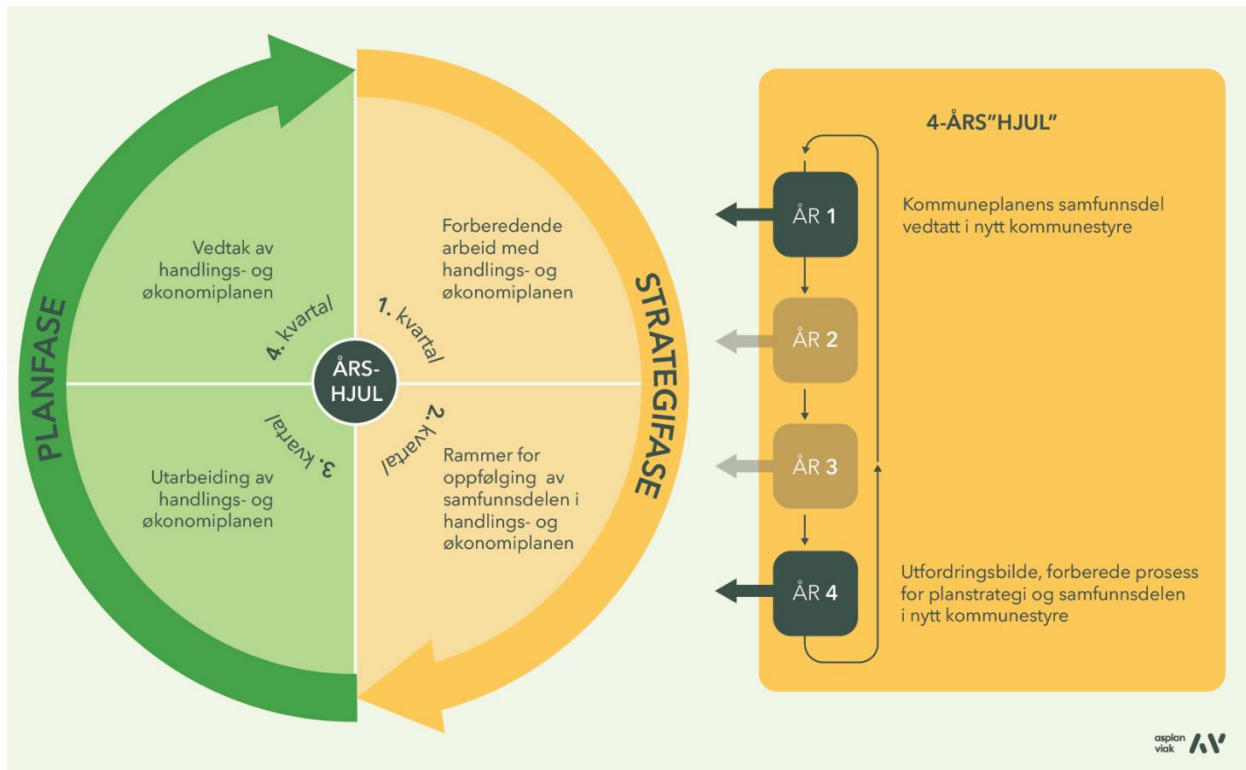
PLANFASE

STRATEGIFASE

Vedtak av handlings- og økonomiplanen

4. kvartal

Forberedende arbeid med handlings- og økonomiplanen

1. kvartal

ÅRS-HJUL

3. kvartal

Utarbeiding av handlings- og økonomiplanen

2. kvartal

Rammer for oppfølging av samfunnsdelen i handlings- og økonomiplanen

4-ÅRS"HJUL"

ÅR 1

Kommuneplanens samfunnsdel vedtatt i nytt kommunestyre

ÅR 2

ÅR 3

ÅR 4

Utfordringsbilde, forberede prosess for planstrategi og samfunnsdelen i nytt kommunestyre

asplan viak